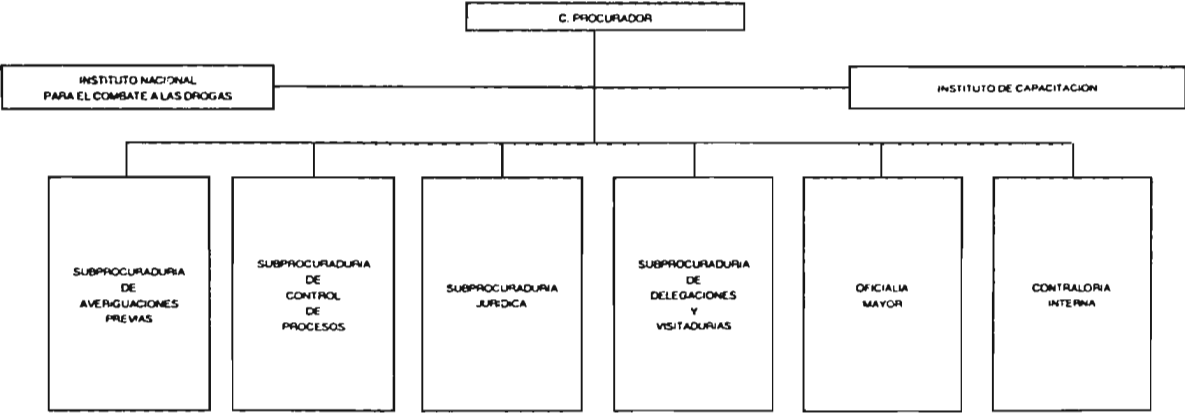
C. PROCURADOR

INSTITUTO NACIONAL PARA EL COMBATE A LAS DROGAS

INSTITUTO DE CAPACITACION

SUBPROCURADURIA DE AVERIGUACIONES PREVIAS

SUBPROCURADURIA DE CONTROL DE PROCESOS

SUBPROCURADURIA JURIDICA

SUBPROCURADURIA DE DELEGACIONES Y VISITADURIAS

OFICIALIA MAYOR

CONTRALORIA INTERNA